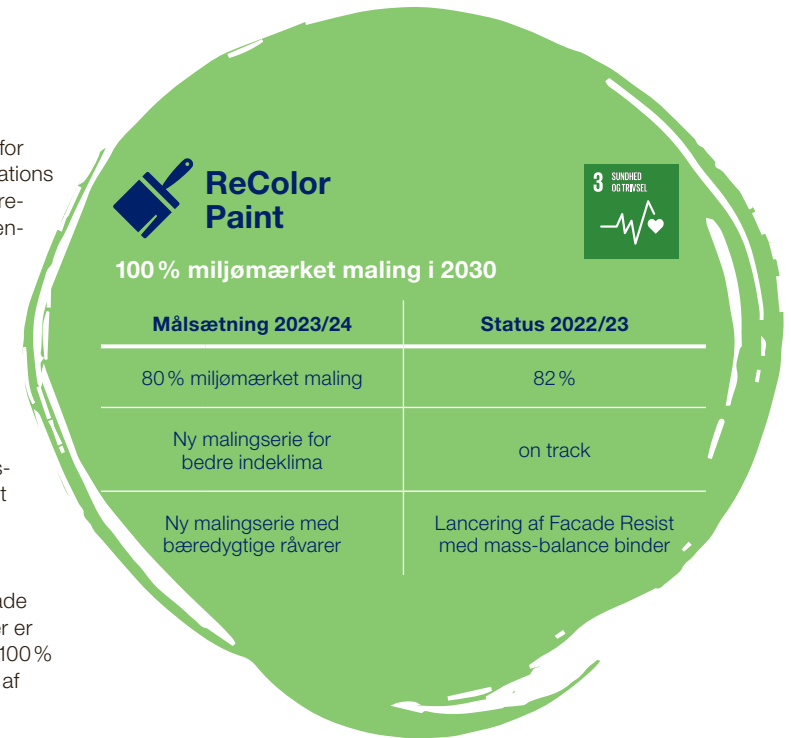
for
ations
re-
en-

s-
t

ade
er er
100 %
af

ReColor Paint

3 SUNDHED OG TRIVSEL

100 % miljømærket maling i 2030

| Målsætning 2023/24 | Status 2022/23 |
|---|---|
| 80 % miljømærket maling | 82 % |
| Ny malingserie for bedre indeklima | on track |
| Ny malingserie med bæredygtige råvarer | Lancering af Facade Resist med mass-balance binder |